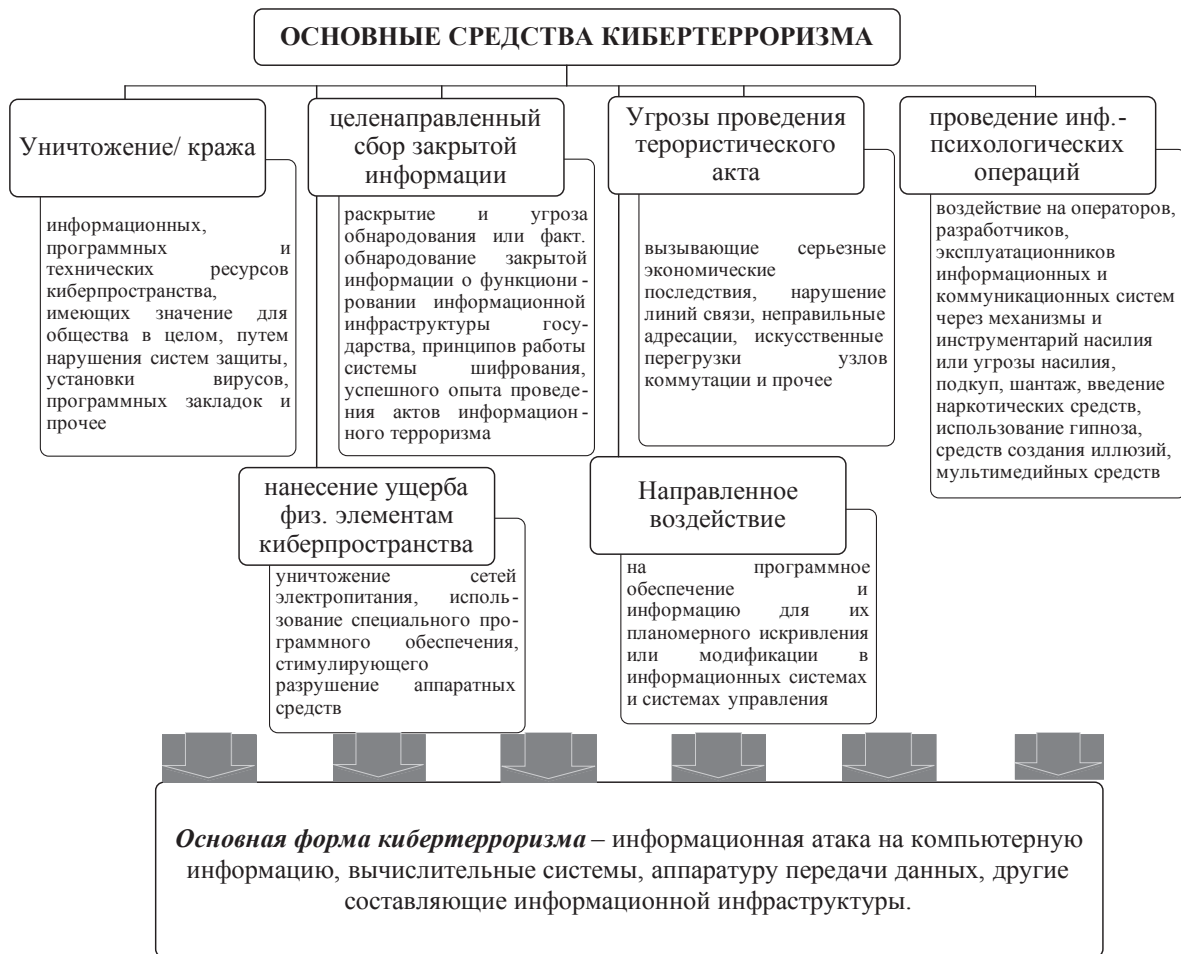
ОСНОВНЫЕ СРЕДСТВА КИБЕРТЕРРОРИЗМА

Уничтожение/ кража

информационных, программных и технических ресурсов киберпространства, имеющих значение для общества в целом, путем нарушения систем защиты, установки вирусов, программных закладок и прочее

целенаправленный сбор закрытой информации

раскрытие и угроза обнародования или факт. обнародование закрытой информации о функционировании информационной инфраструктуры государства, принципов работы системы шифрования, успешного опыта проведения актов информационного терроризма

Угрозы проведения теροристического акта

вызывающие серьезные экономические последствия, нарушение линий связи, неправильные адресации, искусственные перегрузки узлов коммутации и прочее

проведение инф.-психологических операций

воздействие на операторов, разработчиков, эксплуатационников информационных и коммуникационных систем через механизмы и инструментарий насилия или угрозы насилия, подкуп, шантаж, введение наркотических средств, использование гипноза, средств создания иллюзий, мультимедийных средств

нанесение ущерба физ. элементам киберпространства

уничтожение сетей электропитания, использование специального программного обеспечения, стимулирующего разрушение аппаратных средств

Направленное воздействие

на программное обеспечение и информацию для их планомерного искривления или модификации в информационных системах и системах управления

*Основная форма кибертерроризма* – информационная атака на компьютерную информацию, вычислительные системы, аппаратуру передачи данных, другие составляющие информационной инфраструктуры.